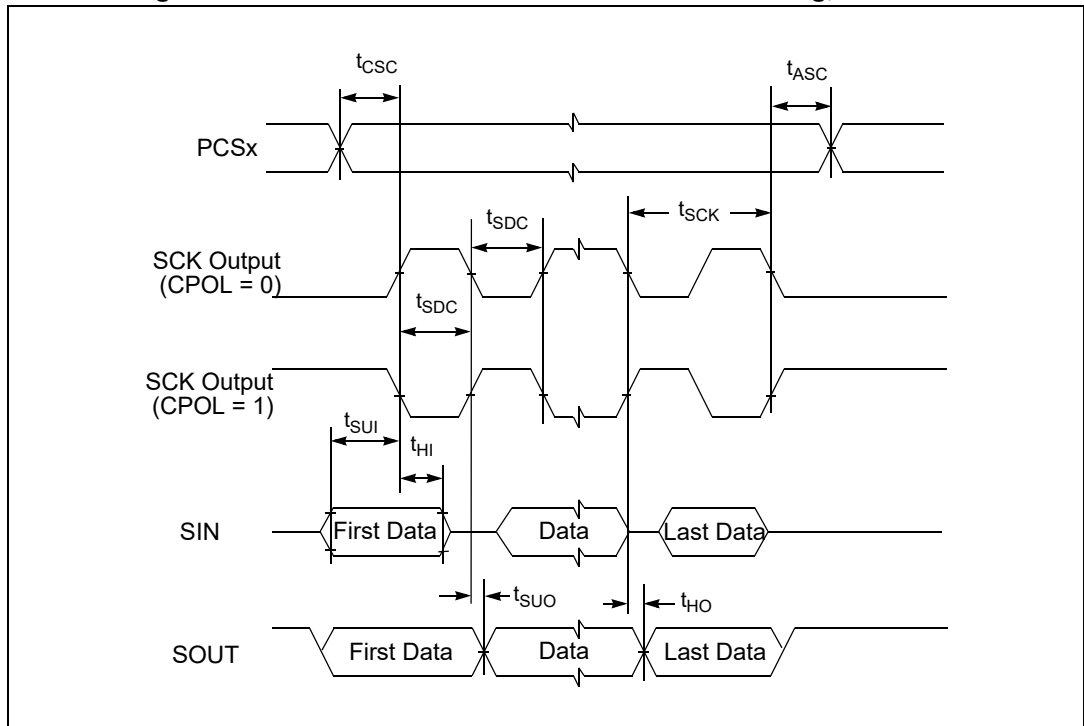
$t_{CSC}$

$t_{ASC}$

PCSx

$t_{SDC}$

$t_{SCK}$

SCK Output (CPOL = 0)

$t_{SDC}$

SCK Output (CPOL = 1)

$t_{SUI}$

$t_{HI}$

SIN

First Data

Data

Last Data

$t_{SUO}$

$t_{HO}$

SOUT

First Data

Data

Last Data